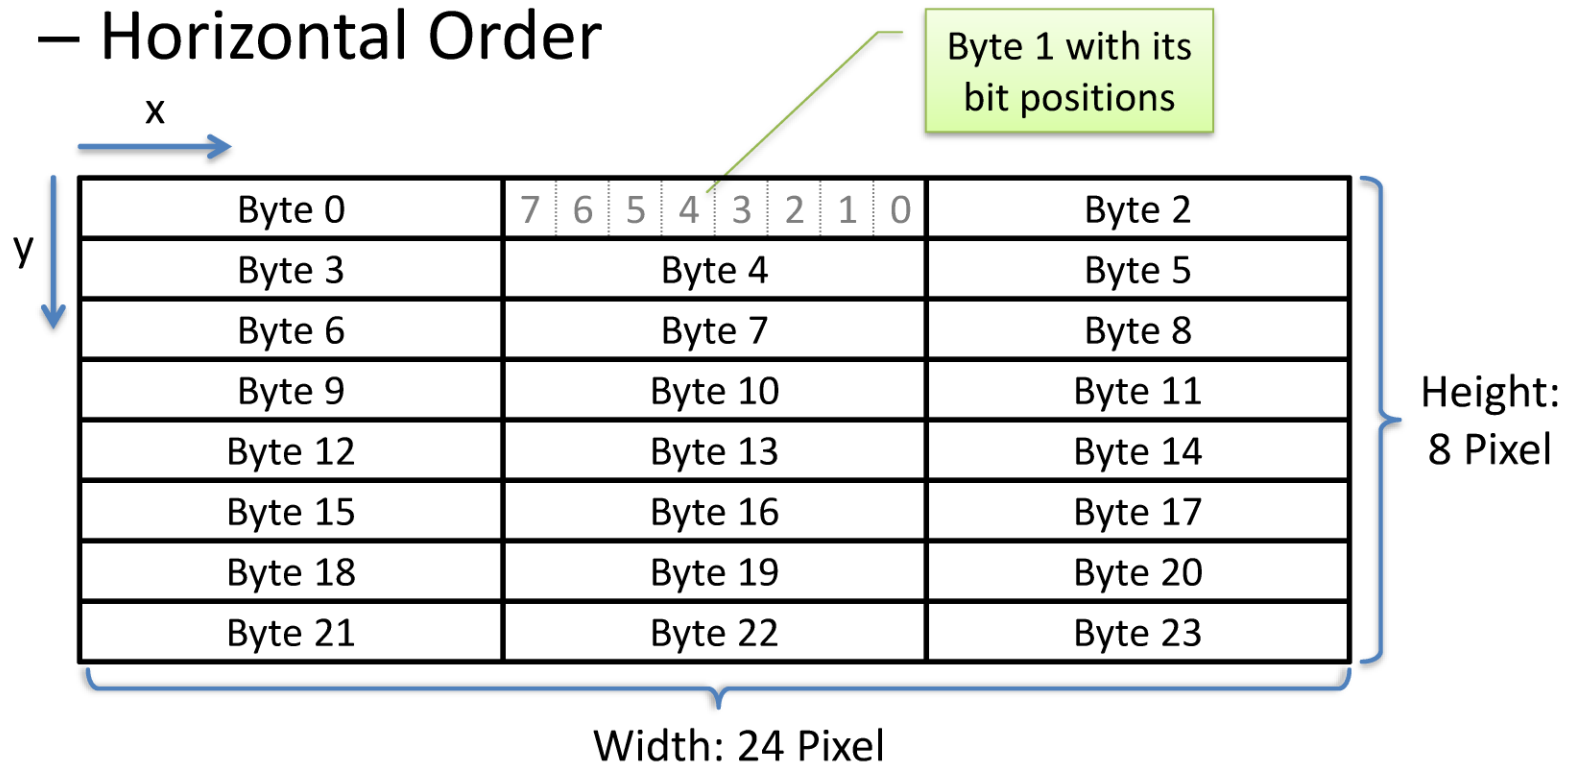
– Horizontal Order

Byte 1 with its bit positions

x

y

| Byte 0 | 7 6 5 4 3 2 1 0 | Byte 2 |
|---|---|---|
| Byte 3 | Byte 4 | Byte 5 |
| Byte 6 | Byte 7 | Byte 8 |
| Byte 9 | Byte 10 | Byte 11 |
| Byte 12 | Byte 13 | Byte 14 |
| Byte 15 | Byte 16 | Byte 17 |
| Byte 18 | Byte 19 | Byte 20 |
| Byte 21 | Byte 22 | Byte 23 |

Height: 8 Pixel

Width: 24 Pixel